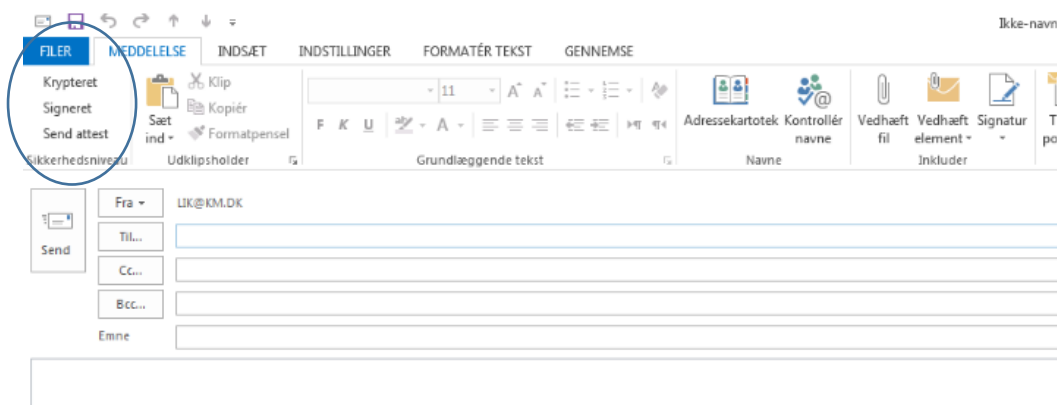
Ikke-navn

FILER MEDDELELSE INDSÆT INDSTILLINGER FORMATÉR TEKST GENNEMSE

Krypteret
Signeret
Send attest
Sikkerhedsniveau

Sæt ind
Klip
Kopiér
Formatpensel
Udklipsholder

11
F K U
Grundlæggende tekst

Adressekartotek
Kontrollér navne
Navne

Vedhæft fil
Vedhæft element
Signatur
Inkluder

T po

Send
Fra
LIK@KM.DK
Til...
Cc...
Bcc...
Emne